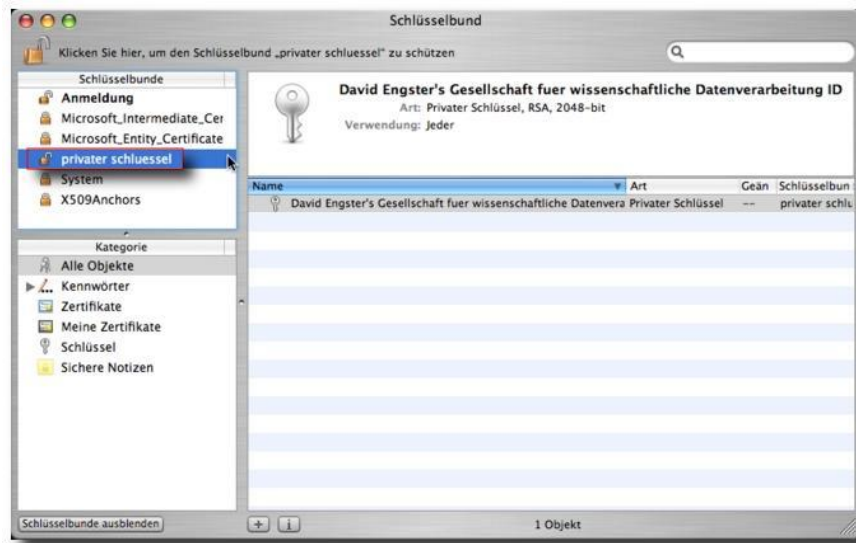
Schlüsselbund

Klicken Sie hier, um den Schlüsselbund „privater schluessel" zu schützen

Schlüsselbunde
Anmeldung
Microsoft_Intermediate_Cer
Microsoft_Entity_Certificate
privater schluessel
System
X509Anchors

Kategorie
Alle Objekte
Kennwörter
Zertifikate
Meine Zertifikate
Schlüssel
Sichere Notizen

David Engster's Gesellschaft fuer wissenschaftliche Datenverarbeitung ID
Art: Privater Schlüssel, RSA, 2048-bit
Verwendung: Jeder

| Name | Art | Geän | Schlüsselbun |
|---|---|---|---|
| David Engster's Gesellschaft fuer wissenschaftliche Datenvera | Privater Schlüssel | -- | privater schlu |

Schlüsselbunde ausblenden

+ i

1 Objekt